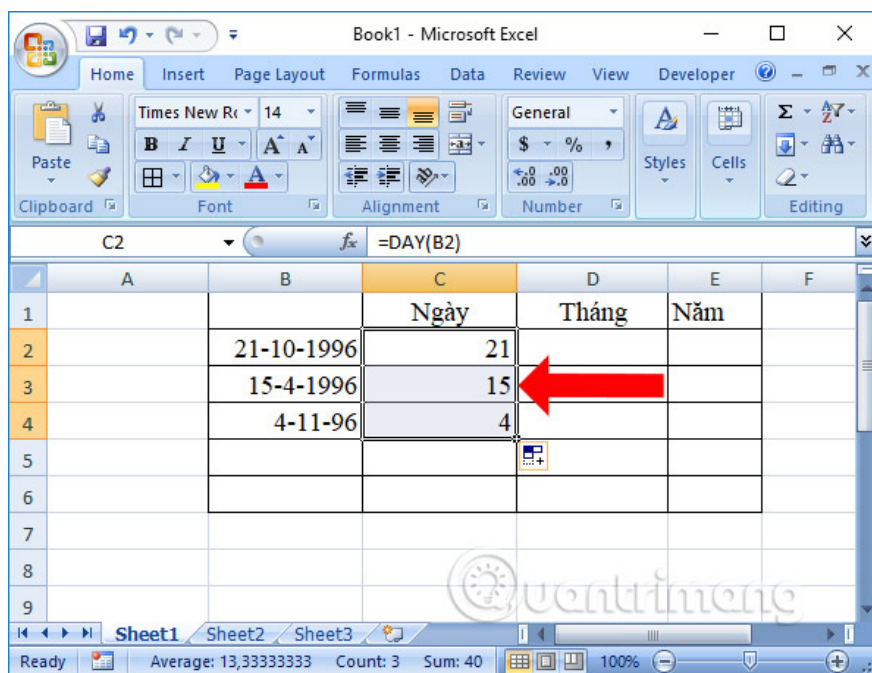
Book1 - Microsoft Excel

Home Insert Page Layout Formulas Data Review View Developer

Paste
Clipboard
Times New R 14
B I U A A
Font
Alignment
General
$ % ,
.00 .00
Number
Styles
Cells
Σ
Editing

C2
$f_x$ =DAY(B2)

| | A | B | C | D | E | F |
|---|---|---|---|---|---|---|
| 1 | | | Ngày | Tháng | Năm | |
| 2 | | 21-10-1996 | 21 | | | |
| 3 | | 15-4-1996 | 15 | | | |
| 4 | | 4-11-96 | 4 | | | |
| 5 | | | | | | |
| 6 | | | | | | |
| 7 | | | | | | |
| 8 | | | | | | |
| 9 | | | | | | |

Sheet1 Sheet2 Sheet3

Quantrimang

Ready Average: 13,33333333 Count: 3 Sum: 40 100%